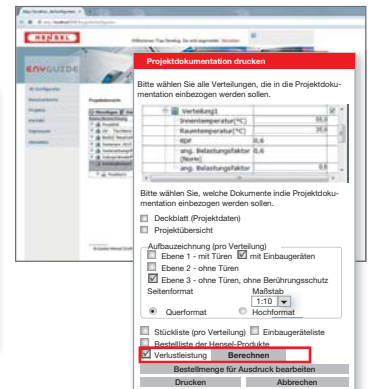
HENSEL

ENVGUIDE

Projektdokumentation drucken

Bitte wählen Sie alle Verteilungen, die in die Projektdokumentation einbezogen werden sollen.

| Verteilung1 | |
|---|---|
| Innentemperatur(°C) | 35,0 |
| Raumtemperatur(°C) | 35,0 |
| RDF | 0,6 |
| ang. Belastungsfaktor (Norm) | 0,6 |
| ang. Belastungsfaktor | 0,6 |

Bitte wählen Sie, welche Dokumente indie Projektdokumentation einbezogen werden sollen.

Deckblatt (Projektdaten)
Projektübersicht

Aufbauzeichnung (pro Verteilung)
Ebene 1 - mit Türen ☑ mit Einbaugeräten
Ebene 2 - ohne Türen
Ebene 3 - ohne Türen, ohne Berührungsschutz
Seitenformat
Maßstab
1:10
Querformat
Hochformat

Stückliste (pro Verteilung)
Einbaugeräteliste
Bestellliste der Hensel-Produkte
☑ Verlustleistung
Berechnen

Bestellmenge für Ausdruck bearbeiten
Drucken
Abbrechen